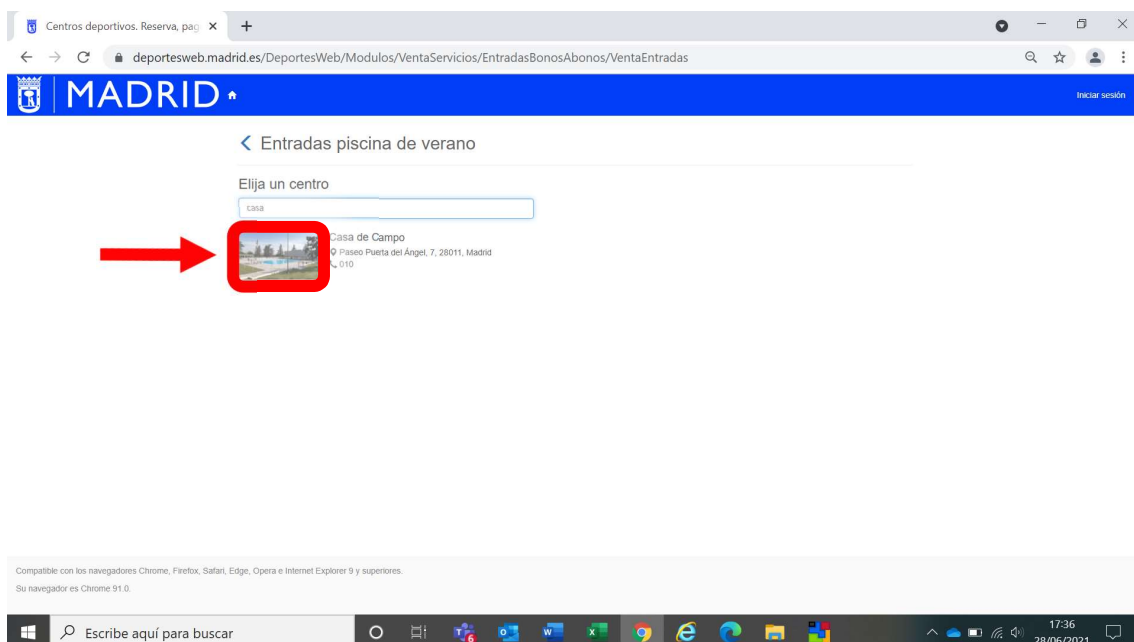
Centros deportivos. Reserva, pag ×

deportesweb.madrid.es/DeportesWeb/Modulos/VentaServicios/EntradasBonosAbonos/VentaEntradas

MADRID

Iniciar sesión

< Entradas piscina de verano

Elija un centro

casa

Casa de Campo
Paseo Puerta del Ángel, 7, 28011, Madrid
010

Compatible con los navegadores Chrome, Firefox, Safari, Edge, Opera e Internet Explorer 9 y superiores.
Su navegador es Chrome 91.0.

Escribe aquí para buscar

17:36
28/06/2021